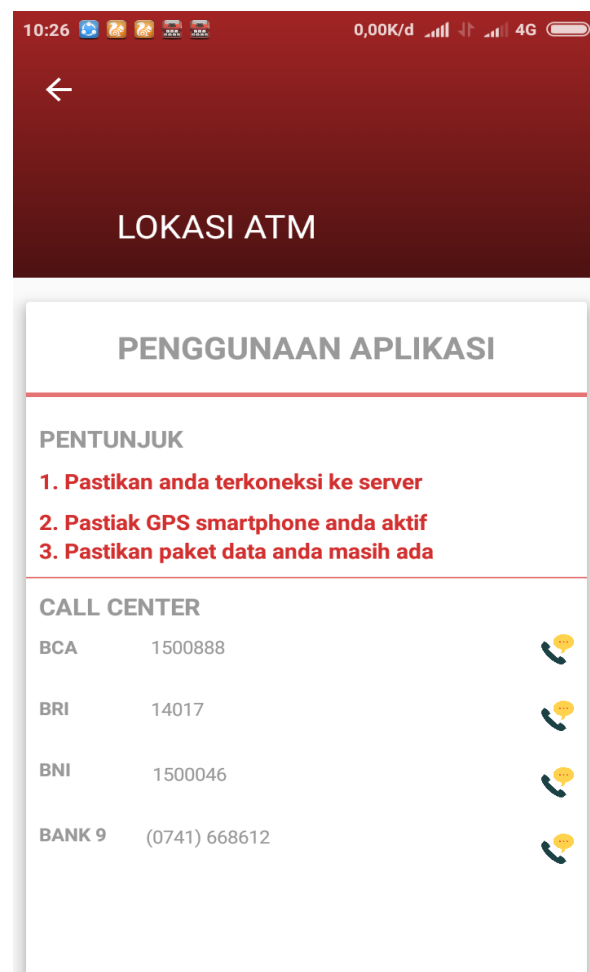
10:26 0,00K/d 4G

LOKASI ATM

PENGGUNAAN APLIKASI

PENTUNJUK

1. Pastikan anda terkoneksi ke server

2. Pastiak GPS smartphone anda aktif

3. Pastikan paket data anda masih ada

CALL CENTER

| BCA | 1500888 |
|---|---|
| BRI | 14017 |
| BNI | 1500046 |
| BANK 9 | (0741) 668612 |